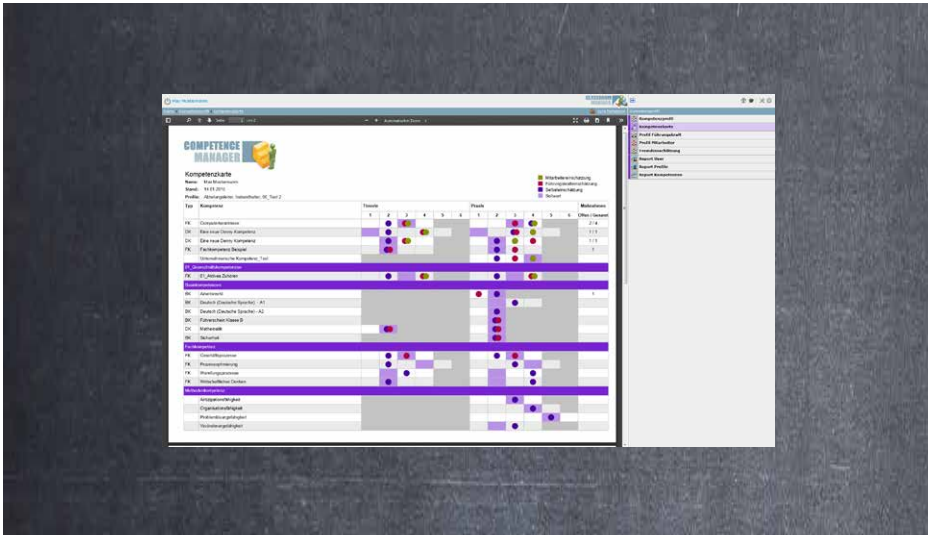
COMPETENCE MANAGER

Kompetenzkarte

Name: Max Mustermann
Stand: 14.03.2016
Profile: Abteilungsleiter, Industriekaufmann, Test 2

Mitarbeitereinschätzung
Führungskrafteinschätzung
Selbsteinschätzung
Sollwert

| Typ | Kompetenz | Theorie | Praxis | Meilensteine |
|---|---|---|---|---|
| | | 1 2 3 4 5 6 | 1 2 3 4 5 6 | Offen / Gesamt |
| FK | Computerkenntnisse | | | 2 / 4 |
| DK | Eine neue Demo Kompetenz | | | 1 / 1 |
| DK | Eine neue Demo Kompetenz | | | 1 / 3 |
| FK | Fachkompetenz Beispiel | | | 1 |
| | Unternehmerische Kompetenz_Test | | | |
| 01_Grundlagenkompetenzen | | | | |
| FK | 01_Aktives Zuhören | | | |
| Basiskompetenzen | | | | |
| BK | Abenteuerlich | | | 1 |
| BK | Deutsch (Deutsche Sprache) - A1 | | | |
| DK | Deutsch (Deutsche Sprache) - A2 | | | |
| BK | Führerschein Klasse B | | | |
| DK | Mathematik | | | |
| BK | Sicherheit | | | |
| Fachkompetenz | | | | |
| FK | Geschäftsprozesse | | | |
| FK | Prozessoptimierung | | | |
| FK | Wertschöpfungsprozesse | | | |
| FK | Wirtschaftliches Denken | | | |
| Methodenkompetenz | | | | |
| | Antizipationsfähigkeit | | | |
| | Organisationsfähigkeit | | | |
| | Problemlösungsfähigkeit | | | |
| | Veränderungsfähigkeit | | | |

Kompetenzprofil
Kompetenzkarte
Profil Führungskraft
Profil Mitarbeiter
Fremdeinschätzung
Report User
Report Profile
Report Kompetenzen